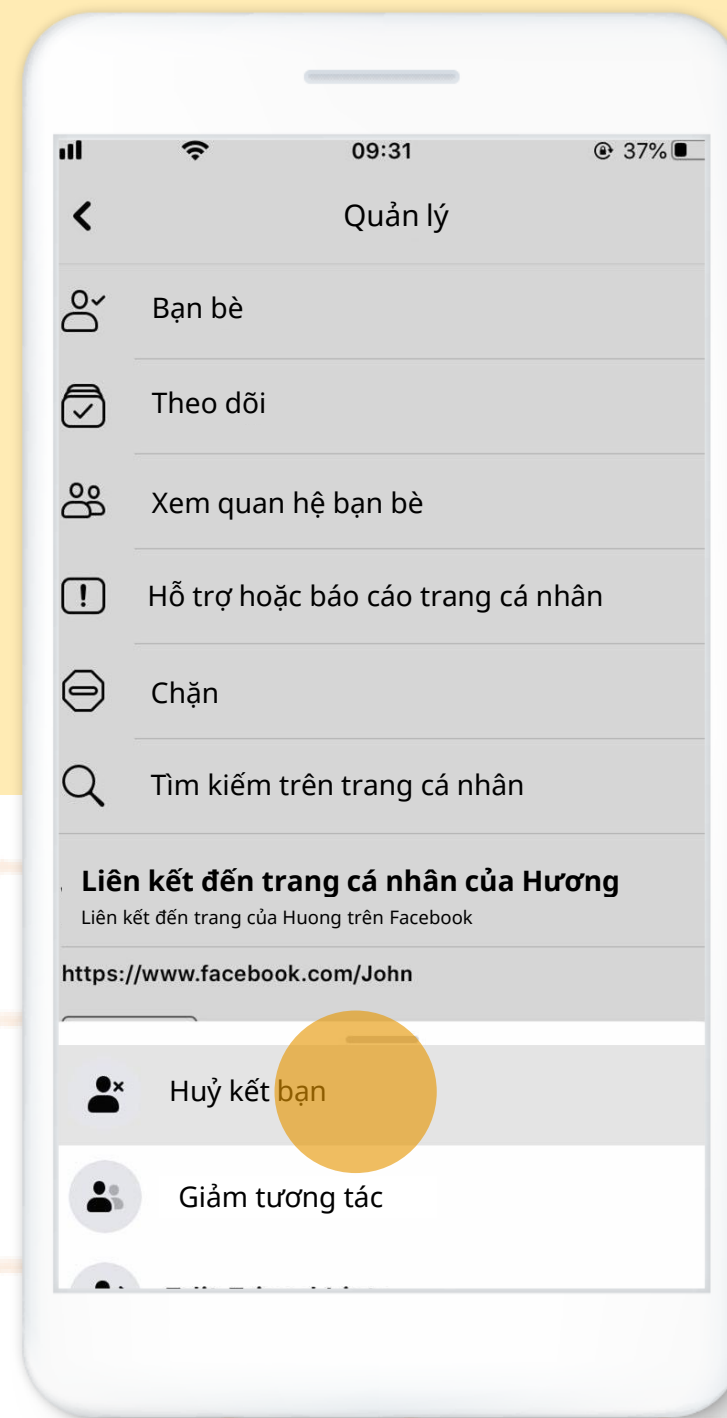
09:31
37%

Quản lý

Bạn bè

Theo dõi

Xem quan hệ bạn bè

Hỗ trợ hoặc báo cáo trang cá nhân

Chặn

Tìm kiếm trên trang cá nhân

Liên kết đến trang cá nhân của Hương
Liên kết đến trang của Huong trên Facebook

https://www.facebook.com/John

Huỷ kết bạn

Giảm tương tác

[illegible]